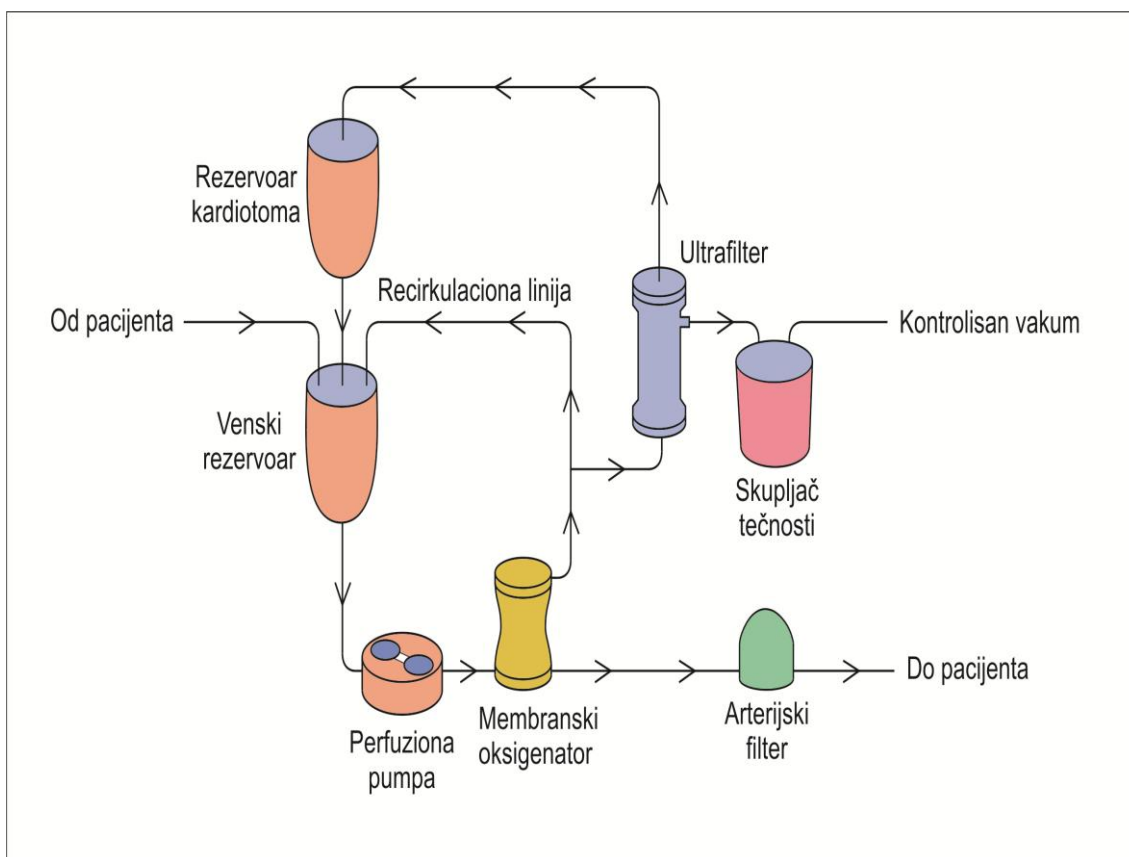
Rezervoar kardiotoma

Ultrafilter

Recirkulaciona linija

Od pacijenta

Kontrolisan vakum

Venski rezervoar

Skupljač tečnosti

Do pacijenta

Perfuziona pumpa

Membranski oksigenator

Arterijski filter